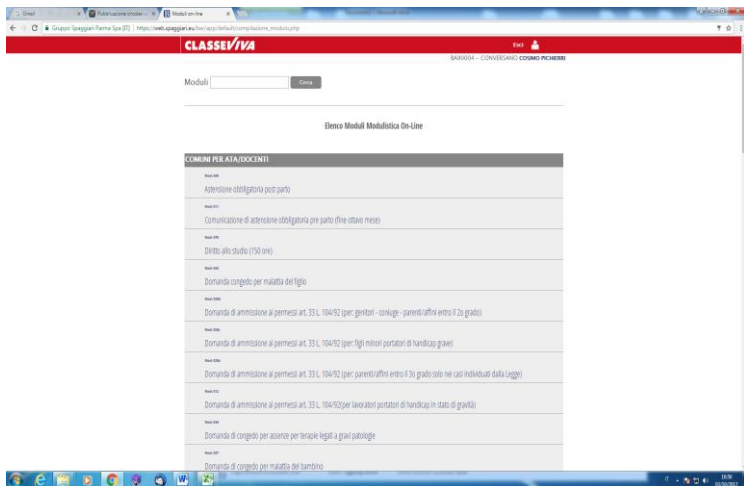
Gmail
Pubblicazione circolari
Moduli on-line

Gruppo Spaggiari Parma Spa [IT] | https://web.spaggiari.eu/tvr/app/default/compilazione_moduli.php

CLASSEVIVA
Esci
BAII0004 – CONVERSANO COSIMO PICHIERRI

Moduli
Cerca

Elenco Moduli Modulistica On-Line

COMUNI PER ATA/DOCENTI

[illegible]
Astensione obbligatoria post parto

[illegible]
Comunicazione di astensione obbligatoria pre parto (fine ottavo mese)

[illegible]
Diritto allo studio (150 ore)

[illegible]
Domanda congedo per malattia del figlio

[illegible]
Domanda di ammissione ai permessi art. 33 L. 104/92 (per: genitori - coniuge - parenti/affini entro il 2o grado)

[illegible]
Domanda di ammissione ai permessi art. 33 L. 104/92 (per: figli minori portatori di handicap grave)

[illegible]
Domanda di ammissione ai permessi art. 33 L. 104/92 (per: parenti/affini entro il 3o grado solo nei casi individuati dalla Legge)

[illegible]
Domanda di ammissione ai permessi art. 33 L. 104/92(per lavoratori portatori di handicap in stato di gravità)

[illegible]
Domanda di congedo per assenze per terapie legate a gravi patologie

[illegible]
Domanda di congedo per malattia del bambino

10:30
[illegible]